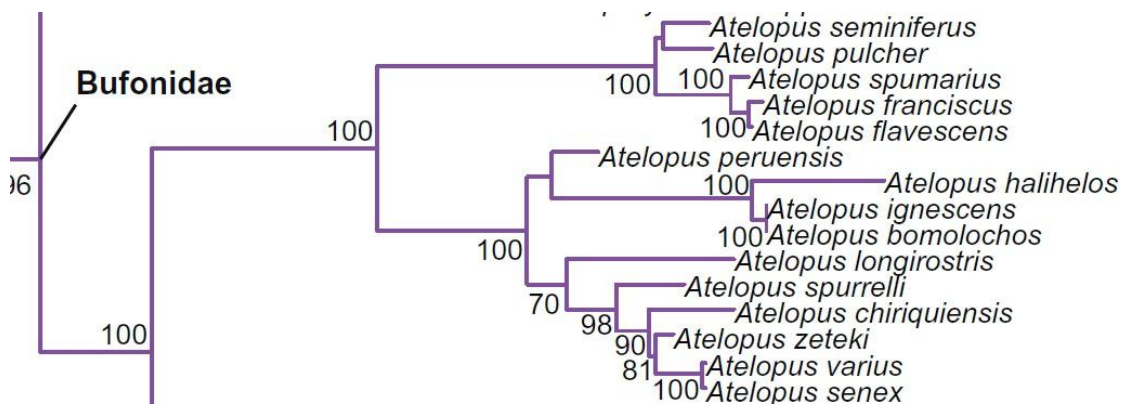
Bufonidae
96
100
100
Atelopus seminiferus
Atelopus pulcher
100
100
Atelopus spumarius
Atelopus franciscus
100
Atelopus flavescens
Atelopus peruensis
100
Atelopus halihelos
Atelopus ignescens
100
Atelopus bomolochos
100
Atelopus longirostris
70
Atelopus spurrelli
98
Atelopus chiriquiensis
90
Atelopus zeteki
81
Atelopus varius
100
Atelopus senex